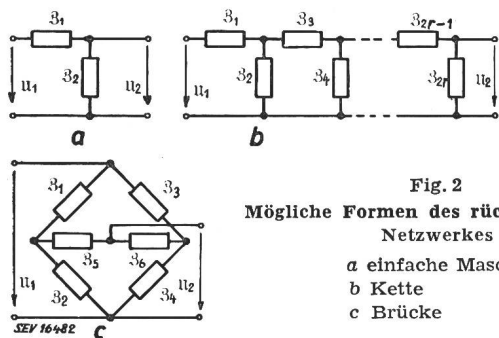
$\mathfrak{Z}_1$ $\mathfrak{Z}_2$ $\mathfrak{U}_1$ $\mathfrak{U}_2$ a

$\mathfrak{Z}_1$ $\mathfrak{Z}_3$ $\mathfrak{Z}_{2r-1}$ $\mathfrak{Z}_2$ $\mathfrak{Z}_4$ $\mathfrak{Z}_{2r}$ $\mathfrak{U}_1$ $\mathfrak{U}_2$ b

$\mathfrak{Z}_1$ $\mathfrak{Z}_3$ $\mathfrak{Z}_5$ $\mathfrak{Z}_6$ $\mathfrak{Z}_2$ $\mathfrak{Z}_4$ $\mathfrak{U}_1$ $\mathfrak{U}_2$ SEV 16482 c

Fig. 2
Mögliche Formen des rüc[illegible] Netzwerkes
a einfache Masc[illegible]
b Kette
c Brücke